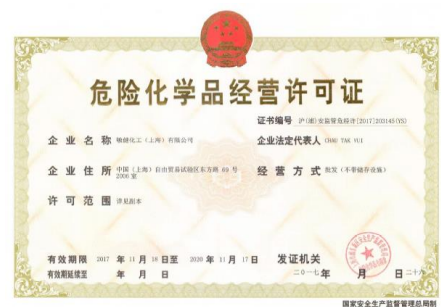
危险化学品经营许可证

证书编号 沪(浦)安监管危经许[2017]203145(YS)

企业名称 唯捷化工（上海）有限公司

企业法定代表人 CHAU TAK YUI

企业住所 中国（上海）自由贸易试验区东方路 69 号 2006 室

经营方式 批发（不带储存设施）

许可范围 详见副本

有效期限 2017 年 11 月 18 日至 2020 年 11 月 17 日

有效期延续至 年 月 日

发证机关

二〇一七年 月 日 二十

国家安全生产监督管理总局制